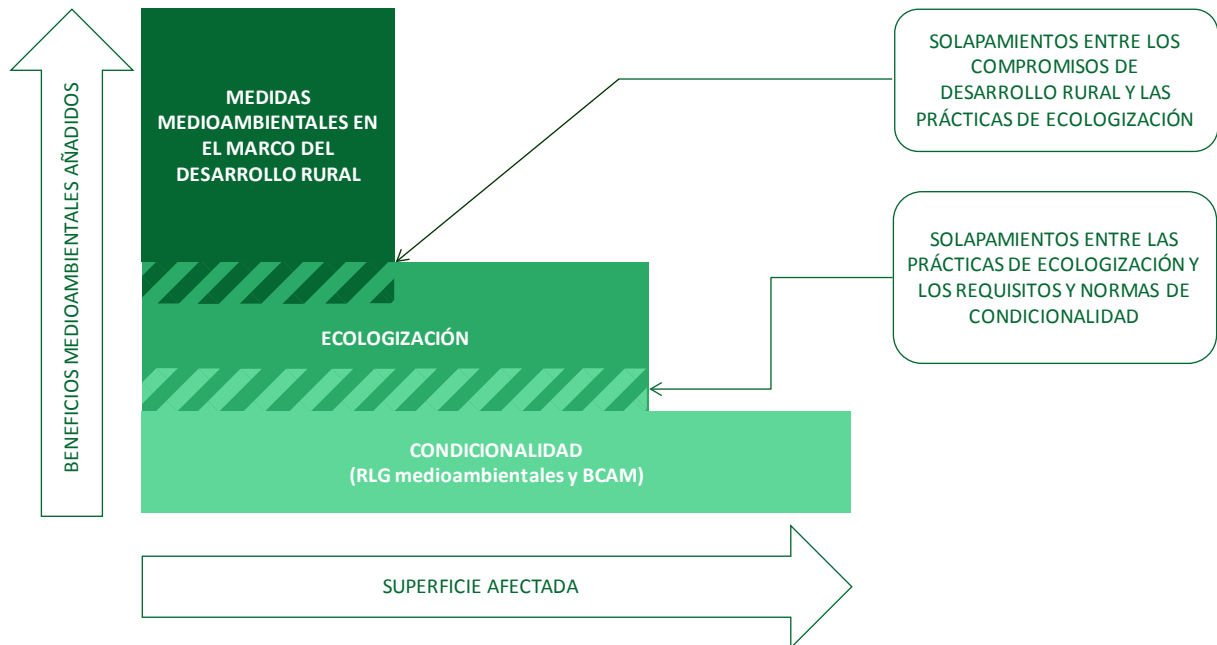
BENEFICIOS MEDIOAMBIENTALES AÑADIDOS

MEDIDAS MEDIOAMBIENTALES EN EL MARCO DEL DESARROLLO RURAL

SOLAPAMIENTOS ENTRE LOS COMPROMISOS DE DESARROLLO RURAL Y LAS PRÁCTICAS DE ECOLOGIZACIÓN

SOLAPAMIENTOS ENTRE LAS PRÁCTICAS DE ECOLOGIZACIÓN Y LOS REQUISITOS Y NORMAS DE CONDICIONALIDAD

ECOLOGIZACIÓN

CONDICIONALIDAD
(RLG medioambientales y BCAM)

SUPERFICIE AFECTADA